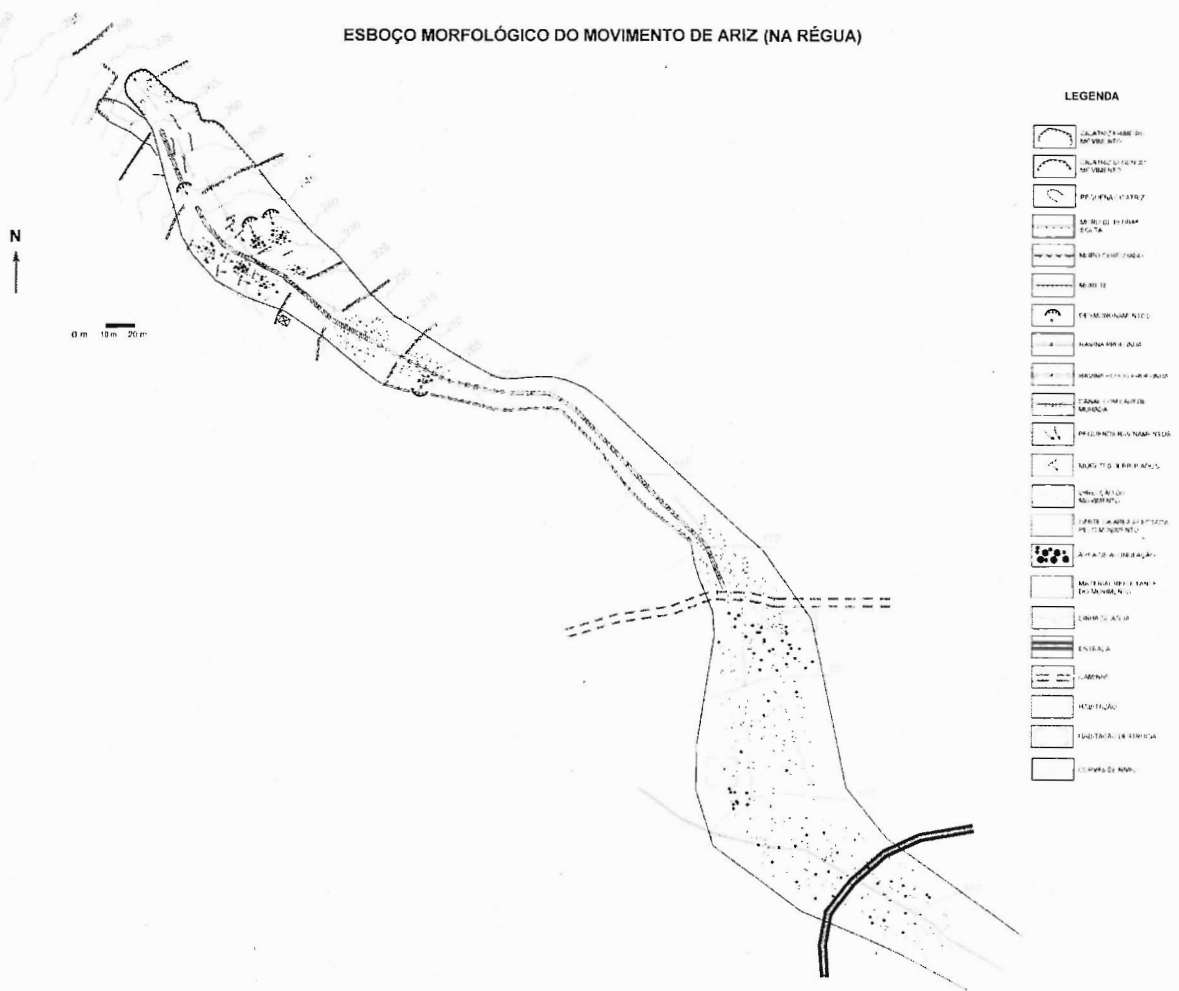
ESBOÇO MORFOLÓGICO DO MOVIMENTO DE ARIZ (NA RÉGUA)

LEGENDA

CICATRIZ PRINCIPAL DO MOVIMENTO

CICATRIZ SECUNDÁRIA DO MOVIMENTO

PEQUENA CICATRIZ

MURO DE PEDRA SECA

MURO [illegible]

MURETE

DESMORONAMENTOS

RAVINA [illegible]

RAVINA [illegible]

CANAL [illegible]

PEQUENOS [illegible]

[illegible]

DIRECÇÃO DO MOVIMENTO

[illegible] ÁREA AFECTADA PELO MOVIMENTO

ÁREA DE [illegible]

MATERIAL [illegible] DO MOVIMENTO

LINHA DE ÁGUA

ESTRADA

CAMINHO

HABITAÇÃO

HABITAÇÃO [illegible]

CURVAS DE NÍVEL

N

0 m 10 m 20 m